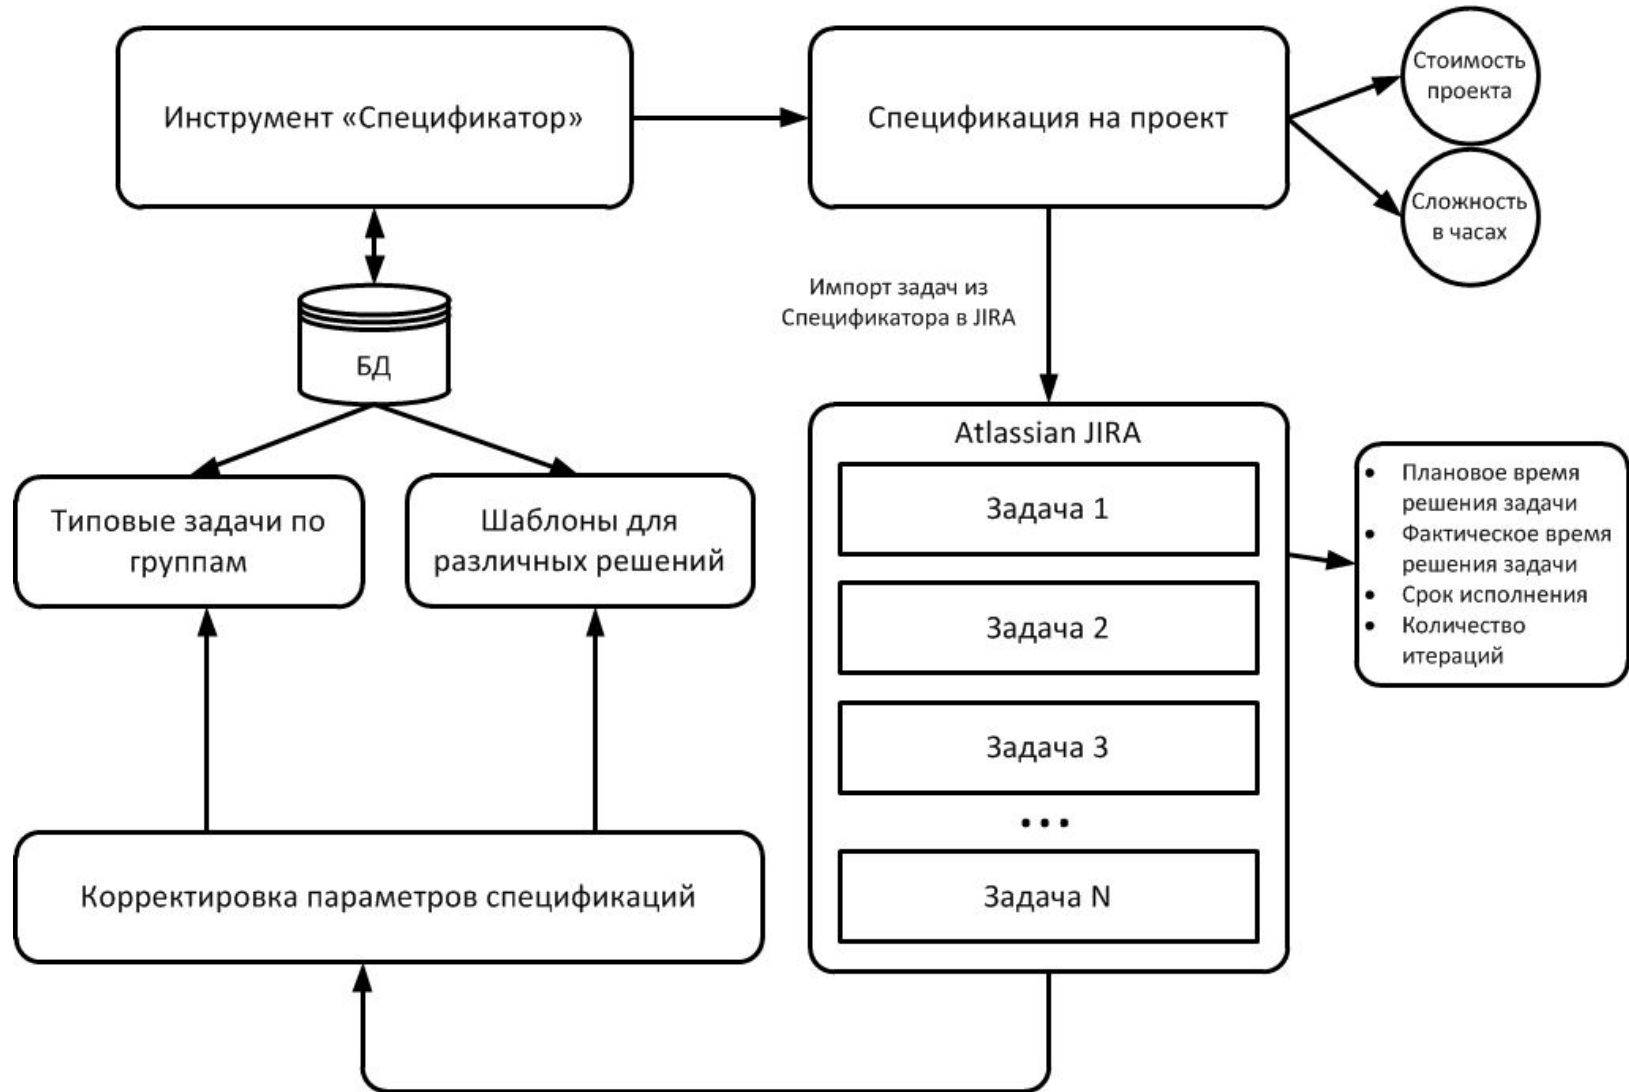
Инструмент «Спецификатор»

Спецификация на проект

Стоимость проекта

Сложность в часах

БД

Импорт задач из Спецификатора в JIRA

Типовые задачи по группам

Шаблоны для различных решений

Atlassian JIRA

Задача 1

Задача 2

Задача 3

• • •

Задача N

- Плановое время решения задачи
- Фактическое время решения задачи
- Срок исполнения
- Количество итераций

Корректировка параметров спецификаций